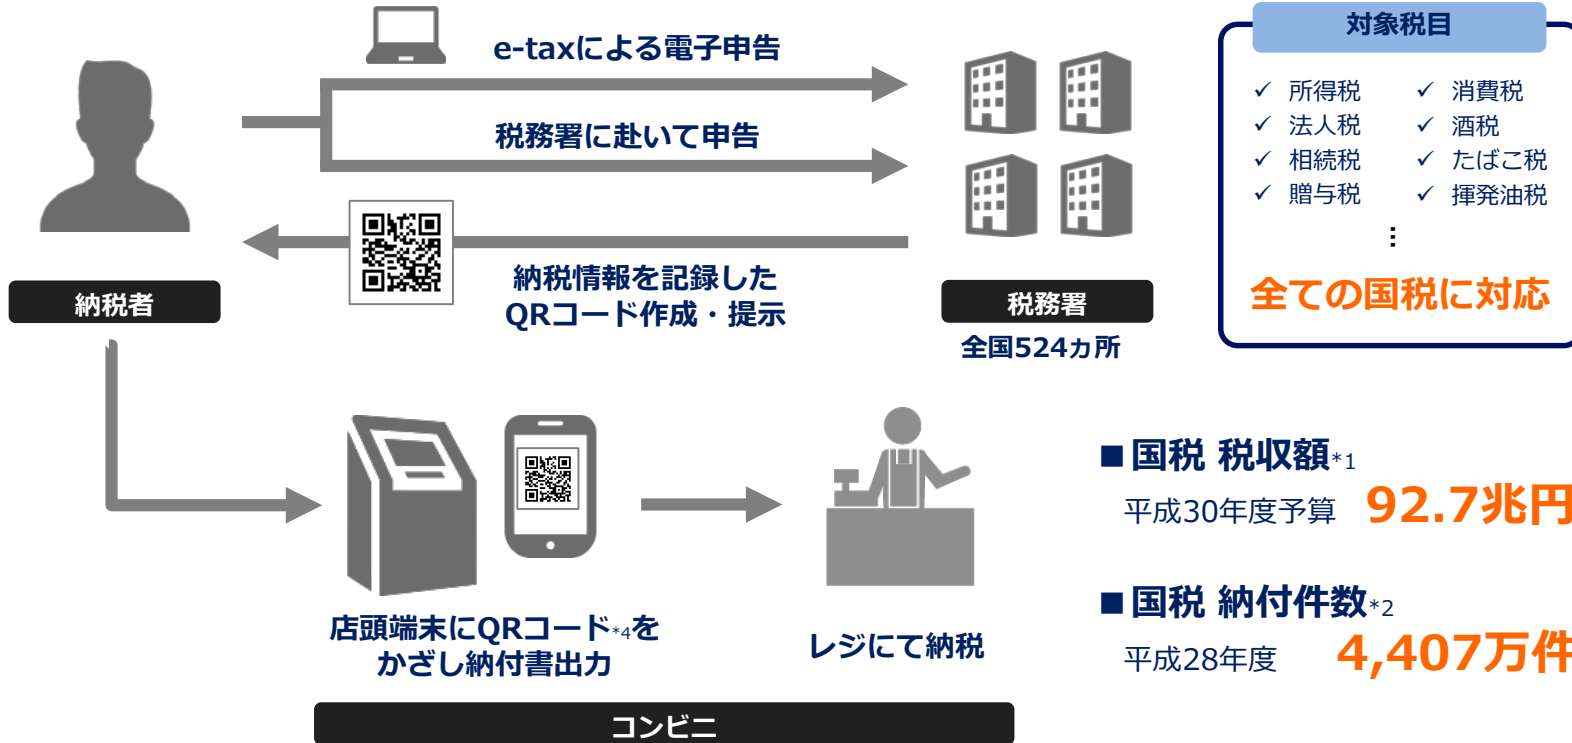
e-taxによる電子申告

税務署に赴いて申告

納税情報を記録したQRコード作成・提示

納税者

税務署

全国524カ所

対象税目

✓ 所得税
✓ 法人税
✓ 相続税
✓ 贈与税

✓ 消費税
✓ 酒税
✓ たばこ税
✓ 揮発油税

⋮

全ての国税に対応

店頭端末にQRコード*4をかざし納付書出力

レジにて納税

コンビニ

■国税 税収額*1

平成30年度予算 92.7兆円

■国税 納付件数*2

平成28年度 4,407万件